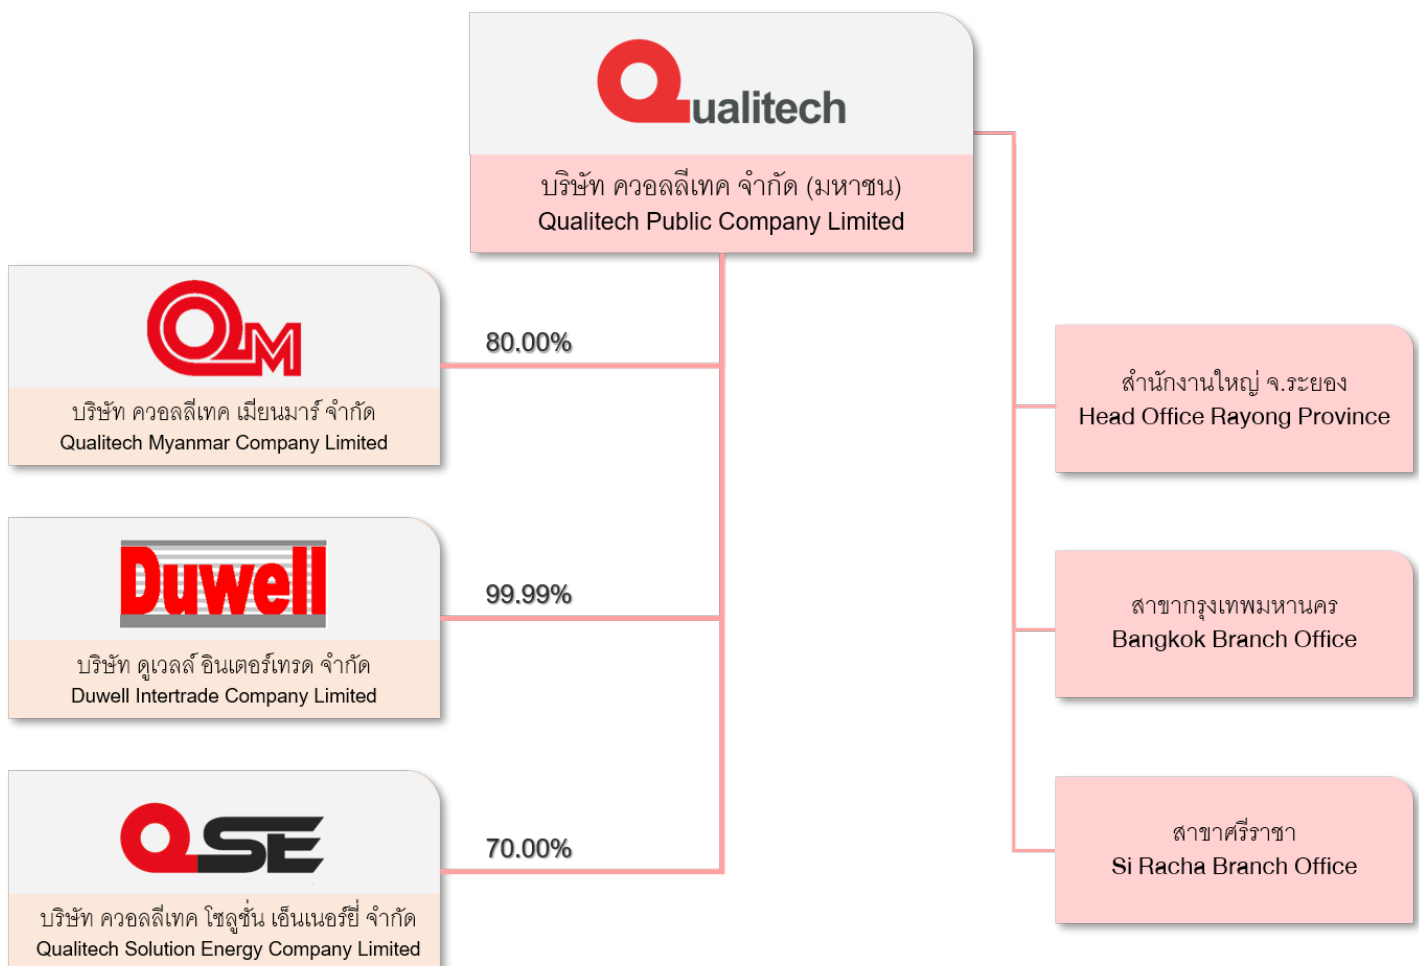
Qualitech

บริษัท ควอลลีเทค จำกัด (มหาชน)
Qualitech Public Company Limited

QM

บริษัท ควอลลีเทค เมียนมาร์ จำกัด
Qualitech Myanmar Company Limited

80.00%

Duwell

บริษัท ดูเวลล์ อินเตอร์เทรด จำกัด
Duwell Intertrade Company Limited

99.99%

QSE

บริษัท ควอลลีเทค โซลูชั่น เอ็นเนอร์ยี่ จำกัด
Qualitech Solution Energy Company Limited

70.00%

สำนักงานใหญ่ จ.ระยอง
Head Office Rayong Province

สาขากรุงเทพมหานคร
Bangkok Branch Office

สาขาศรีราชา
Si Racha Branch Office